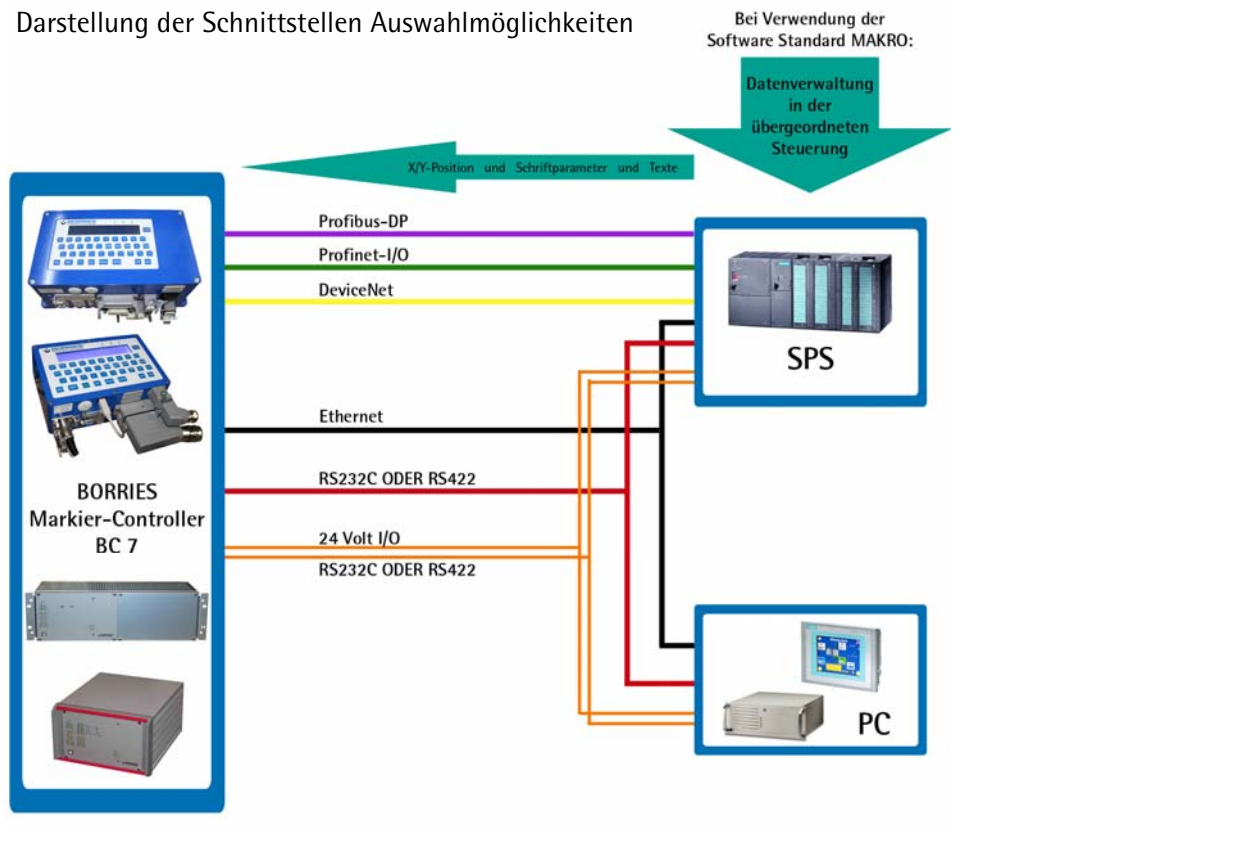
Darstellung der Schnittstellen Auswahlmöglichkeiten

Bei Verwendung der Software Standard MAKRO:

Datenverwaltung in der übergeordneten Steuerung

X/Y-Position und Schriftparameter und Texte

Profibus-DP

Profinet-I/O

DeviceNet

SPS

Ethernet

RS232C ODER RS422

BORRIES Markier-Controller BC 7

24 Volt I/O

RS232C ODER RS422

PC